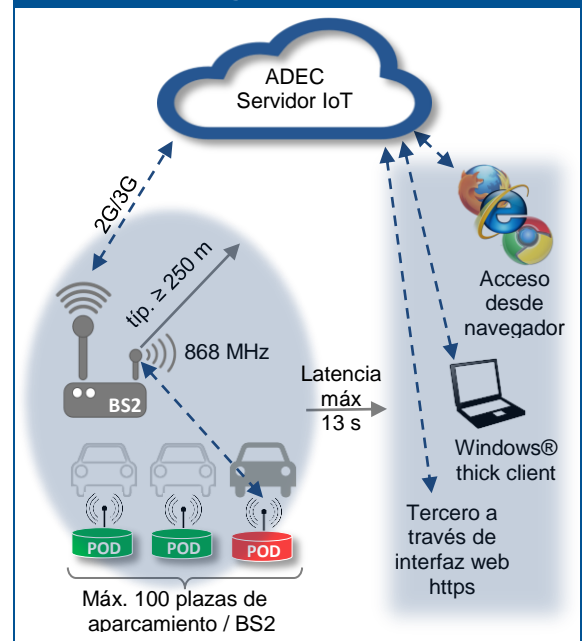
ADEC
Servidor IoT

2G/3G

tip. ≥ 250 m

868 MHz

BS2

POD
POD
POD

Máx. 100 plazas de aparcamiento / BS2

Latencia máx 13 s

Acceso desde navegador

Windows® thick client

Tercero a través de interfaz web https